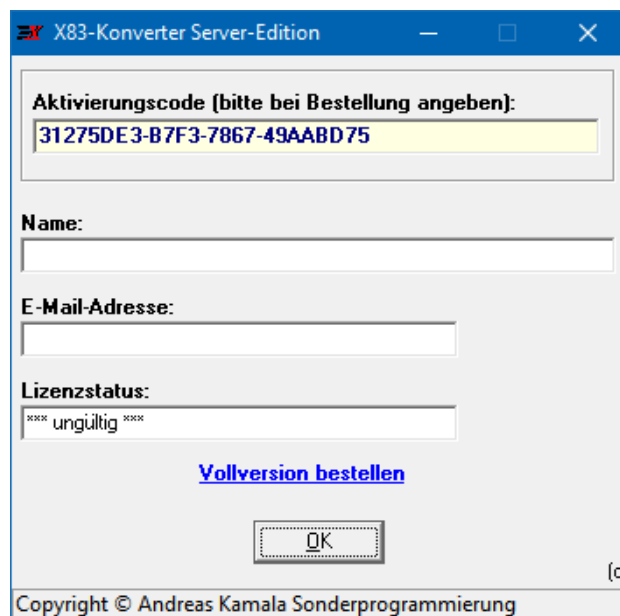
X83-Konverter Server-Edition

Aktivierungscode (bitte bei Bestellung angeben):
31275DE3-B7F3-7867-49AABD75

Name:

E-Mail-Adresse:

Lizenzstatus:
*** ungültig ***

Vollversion bestellen

OK

(c

Copyright © Andreas Kamala Sonderprogrammierung